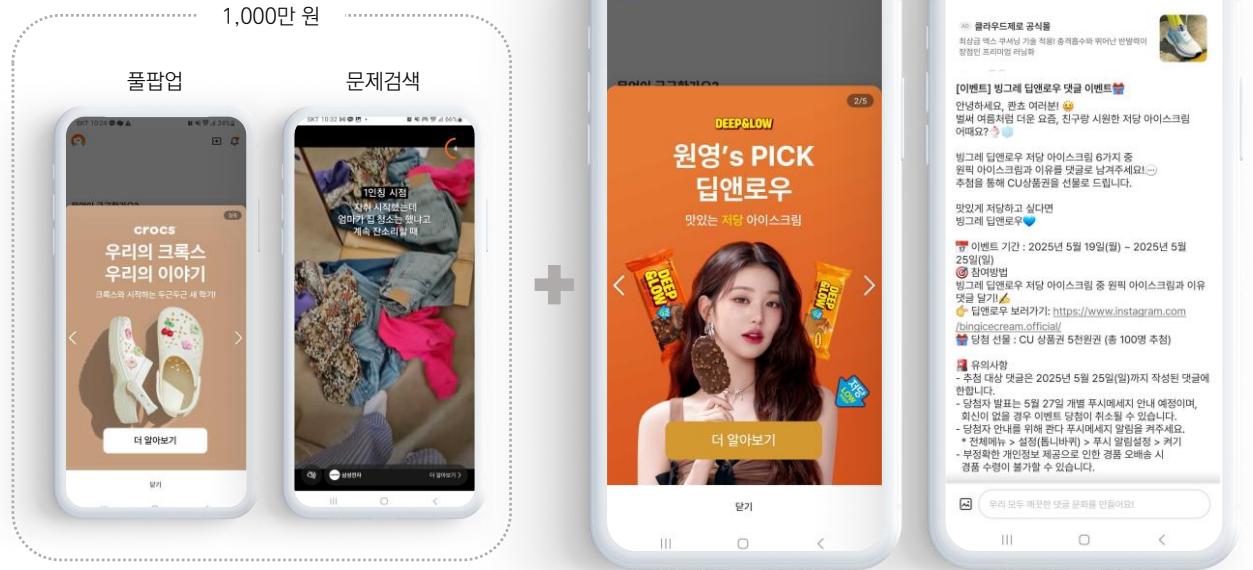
1,000만 원

풀팝업

문제검색

crocs
우리의 크록스
우리의 이야기
크록스와 시작하는 두근두근 새 학기!

더 알아보기

닫기

1인칭 시점
자취 시작했는데
엄마가 집 청소는 했냐고
계속 잔소리할 때

더 알아보기 >

2/5

DEEP&LOW
원영's PICK
딥앤로우
맛있는 저당 아이스크림

더 알아보기

닫기

AD 클라우드제로 공식몰
최상급 맥스 쿠셔닝 기술 적용! 충격흡수와 뛰어난 반발력이 장점인 프리미엄 러닝화

[이벤트] 빙그레 딥앤로우 댓글 이벤트🎁
안녕하세요, 퀀초 여러분! 😊
벌써 여름처럼 더운 요즘, 친구랑 시원한 저당 아이스크림 어때요?

빙그레 딥앤로우 저당 아이스크림 6가지 중
원픽 아이스크림과 이유를 댓글로 남겨주세요!💬
추첨을 통해 CU상품권을 선물로 드립니다.

맛있게 저당하고 싶다면
빙그레 딥앤로우💙

📅 이벤트 기간 : 2025년 5월 19일(월) ~ 2025년 5월 25일(일)
🎯 참여방법
빙그레 딥앤로우 저당 아이스크림 중 원픽 아이스크림과 이유 댓글 달기!✍
👉 딥앤로우 보러가기: https://www.instagram.com/bingicecream.official/
🎁 당첨 선물 : CU 상품권 5천원권 (총 100명 추첨)

🚨 유의사항
- 추첨 대상 댓글은 2025년 5월 25일(일)까지 작성된 댓글에 한합니다.
- 당첨자 발표는 5월 27일 개별 푸시메세지 안내 예정이며, 회신이 없을 경우 이벤트 당첨이 취소될 수 있습니다.
- 당첨자 안내를 위해 콴다 푸시메세지 알림을 켜주세요.
* 전체메뉴 > 설정(톱니바퀴) > 푸시 알림설정 > 켜기
- 부정확한 개인정보 제공으로 인한 경품 오배송 시 경품 수령이 불가할 수 있습니다.

우리 모두 깨끗한 댓글 문화를 만들어요!